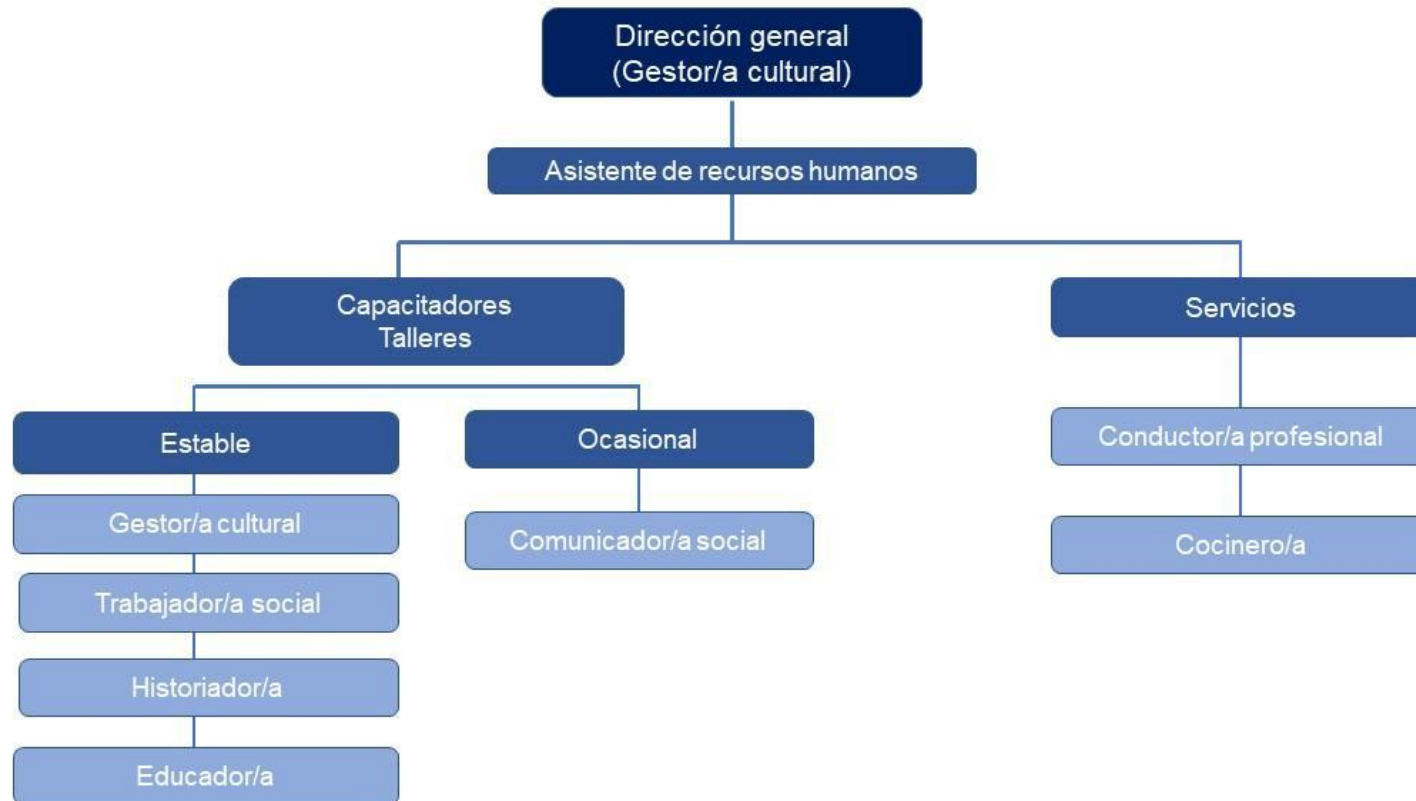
Dirección general
(Gestor/a cultural)

Asistente de recursos humanos

Capacitadores
Talleres

Servicios

Estable

Ocasional

Conductor/a profesional

Gestor/a cultural

Comunicador/a social

Cocinero/a

Trabajador/a social

Historiador/a

Educador/a